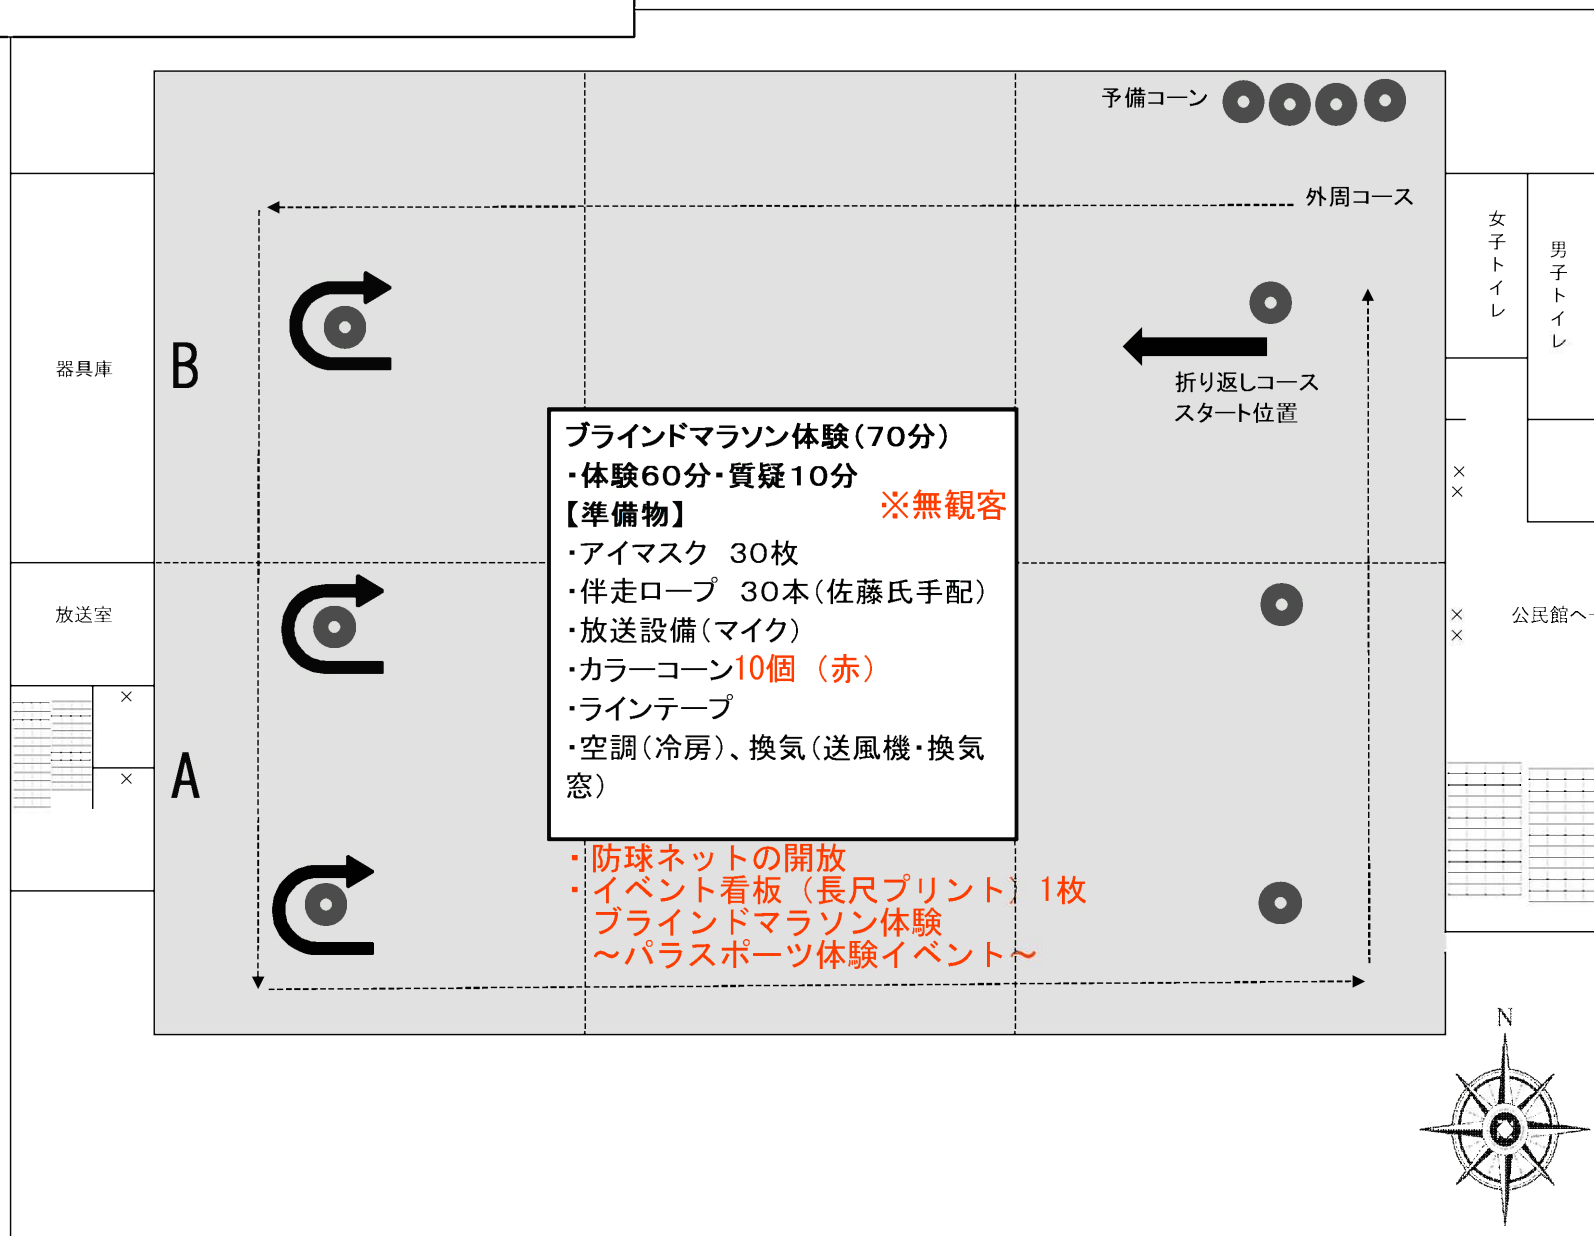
予備コーン

外周コース

女子トイレ

男子トイレ

器具庫

B

折り返しコース
スタート位置

ブラインドマラソン体験(70分)
・体験60分・質疑10分
【準備物】
※無観客
・アイマスク 30枚
・伴走ロープ 30本(佐藤氏手配)
・放送設備(マイク)
・カラーコーン10個 (赤)
・ラインテープ
・空調(冷房)、換気(送風機・換気窓)

放送室

公民館へ

A

・防球ネットの開放
・イベント看板(長尺プリント)1枚
ブラインドマラソン体験
~パラスポーツ体験イベント~

N